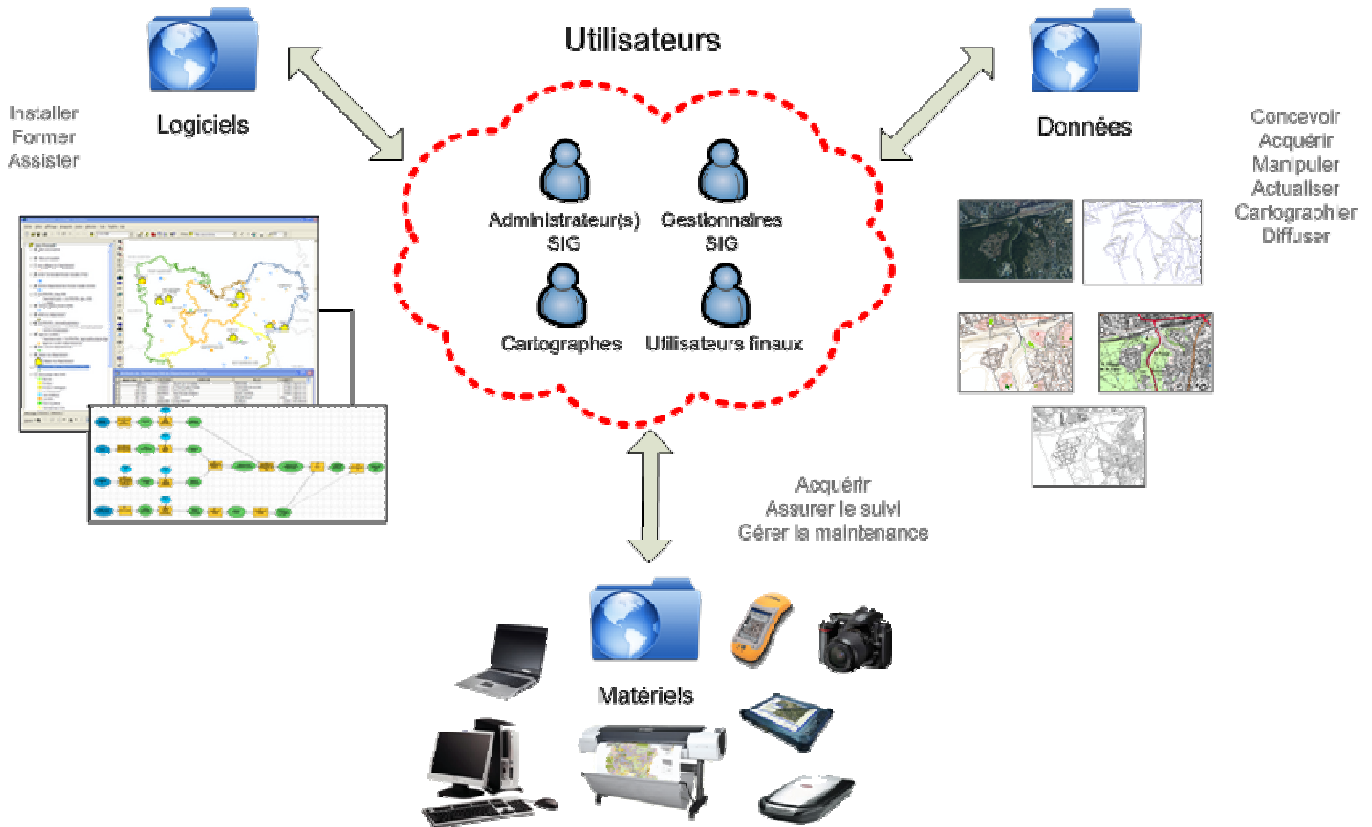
Utilisateurs

Logiciels

Installer
Former
Assister

Données

Concevoir
Acquérir
Manipuler
Actualiser
Cartographier
Diffuser

Administrateur(s) SIG

Gestionnaires SIG

Cartographes

Utilisateurs finaux

Acquérir
Assurer le suivi
Gérer la maintenance

Matériels